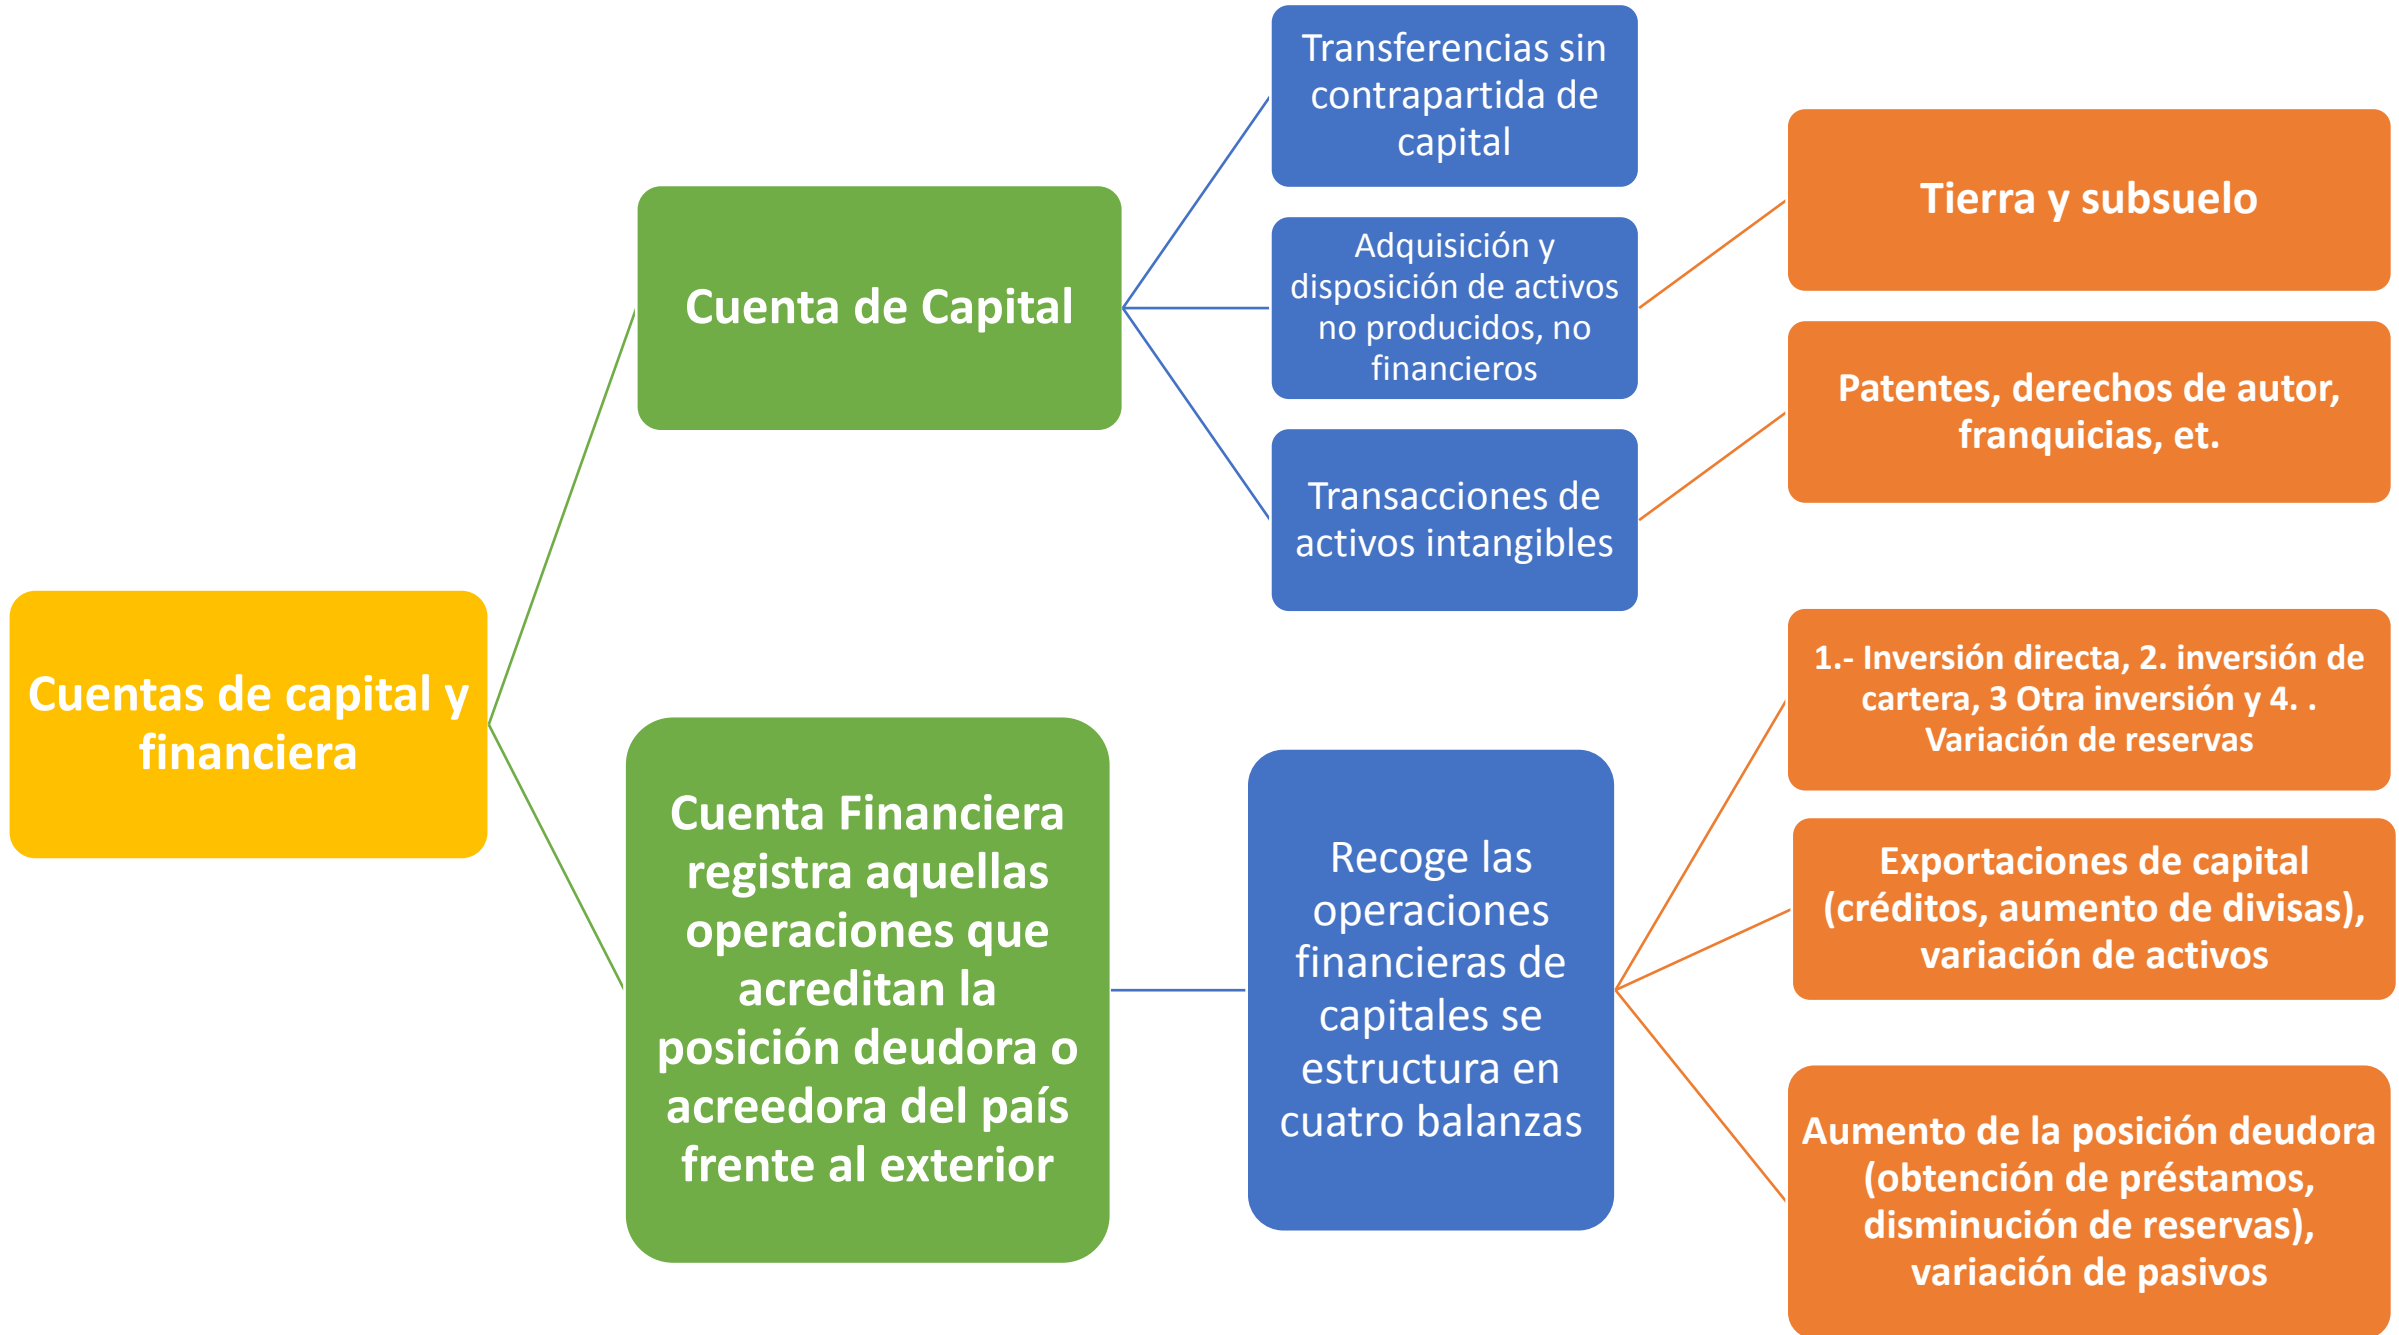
Cuentas de capital y financiera

Cuenta de Capital

Transferencias sin contrapartida de capital

Adquisición y disposición de activos no producidos, no financieros

Transacciones de activos intangibles

Tierra y subsuelo

Patentes, derechos de autor, franquicias, et.

Cuenta Financiera registra aquellas operaciones que acreditan la posición deudora o acreedora del país frente al exterior

Recoge las operaciones financieras de capitales se estructura en cuatro balanzas

1.- Inversión directa, 2. inversión de cartera, 3 Otra inversión y 4. . Variación de reservas

Exportaciones de capital (créditos, aumento de divisas), variación de activos

Aumento de la posición deudora (obtención de préstamos, disminución de reservas), variación de pasivos